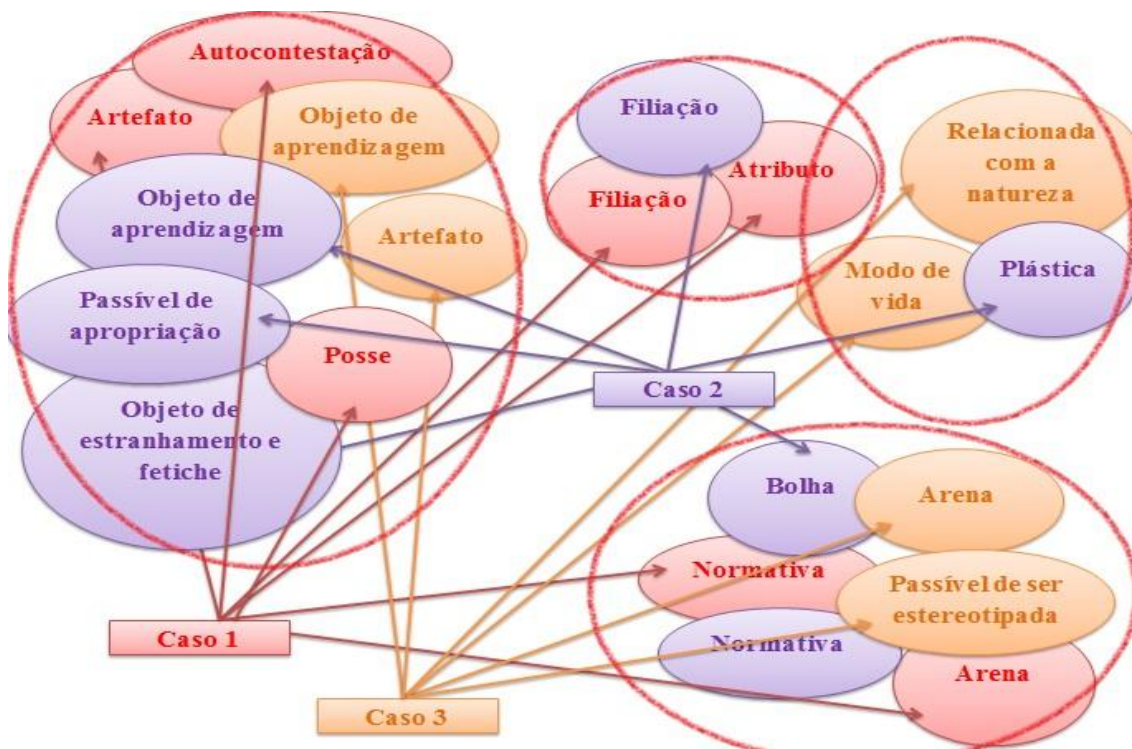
Autocontestação

Artefato

Objeto de aprendizagem

Objeto de aprendizagem

Artefato

Passível de apropriação

Posse

Objeto de estranhamento e fetiche

Filiação

Filiação

Atributo

Relacionada com a natureza

Modo de vida

Plástica

Caso 2

Bolha

Arena

Normativa

Passível de ser estereotipada

Normativa

Arena

Caso 1

Caso 3